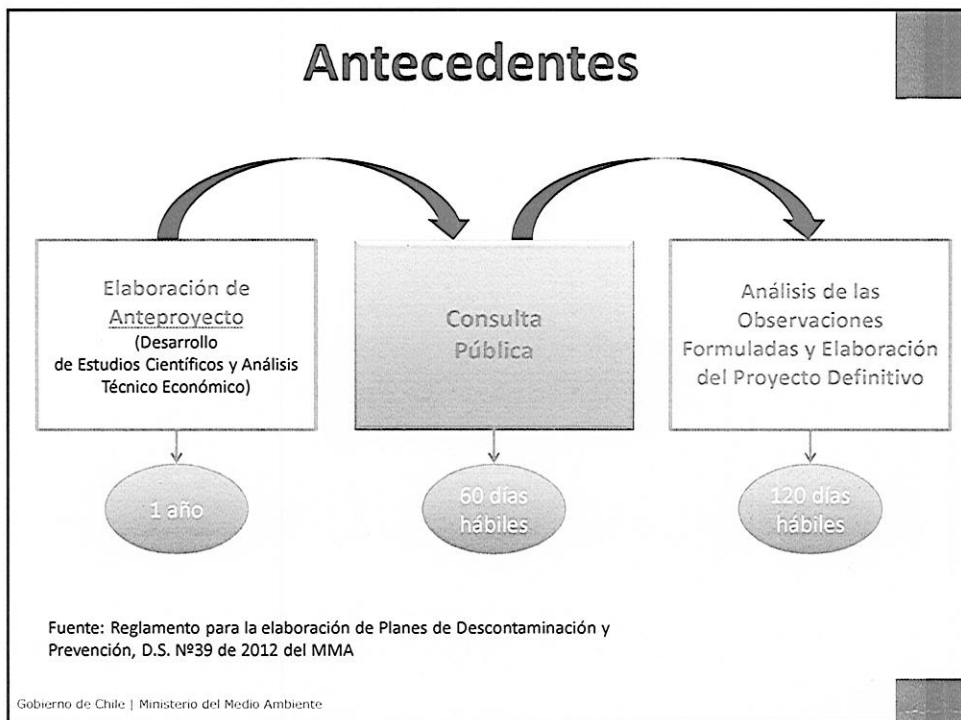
Antecedentes

Elaboración de Anteproyecto (Desarrollo de Estudios Científicos y Análisis Técnico Económico)

Consulta Pública

Análisis de las Observaciones Formuladas y Elaboración del Proyecto Definitivo

1 año

60 días hábiles

120 días hábiles

Fuente: Reglamento para la elaboración de Planes de Descontaminación y Prevención, D.S. Nº39 de 2012 del MMA

Gobierno de Chile | Ministerio del Medio Ambiente